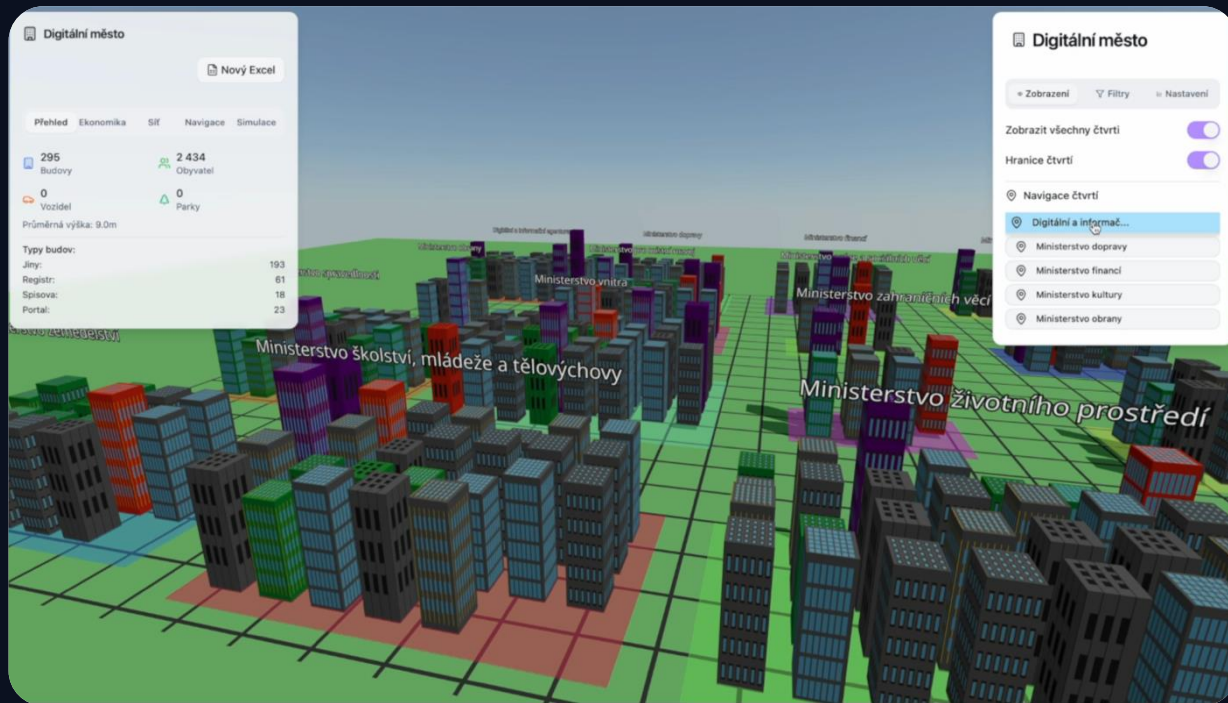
Digitální město

Nový Excel

Přehled Ekonomika Síť Navigace Simulace

295
Budovy

2 434
Obyvatel

0
Vozidel

0
Parky

Průměrná výška: 9.0m

Typy budov:

| | |
|---|---|
| Jiný: | 193 |
| Registr: | 61 |
| Spisova: | 18 |
| Portal: | 23 |

Digitální město

Zobrazení Filtry Nastavení

Zobrazit všechny čtvrti

Hranice čtvrtí

Navigace čtvrtí

Digitální a informač...

Ministerstvo dopravy

Ministerstvo financí

Ministerstvo kultury

Ministerstvo obrany

Ministerstvo vnitra

Ministerstvo školství, mládeže a tělovýchovy

Ministerstvo zahraničních věcí

Ministerstvo životního prostředí

Ministerstvo zemědělství

Ministerstvo financí

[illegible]